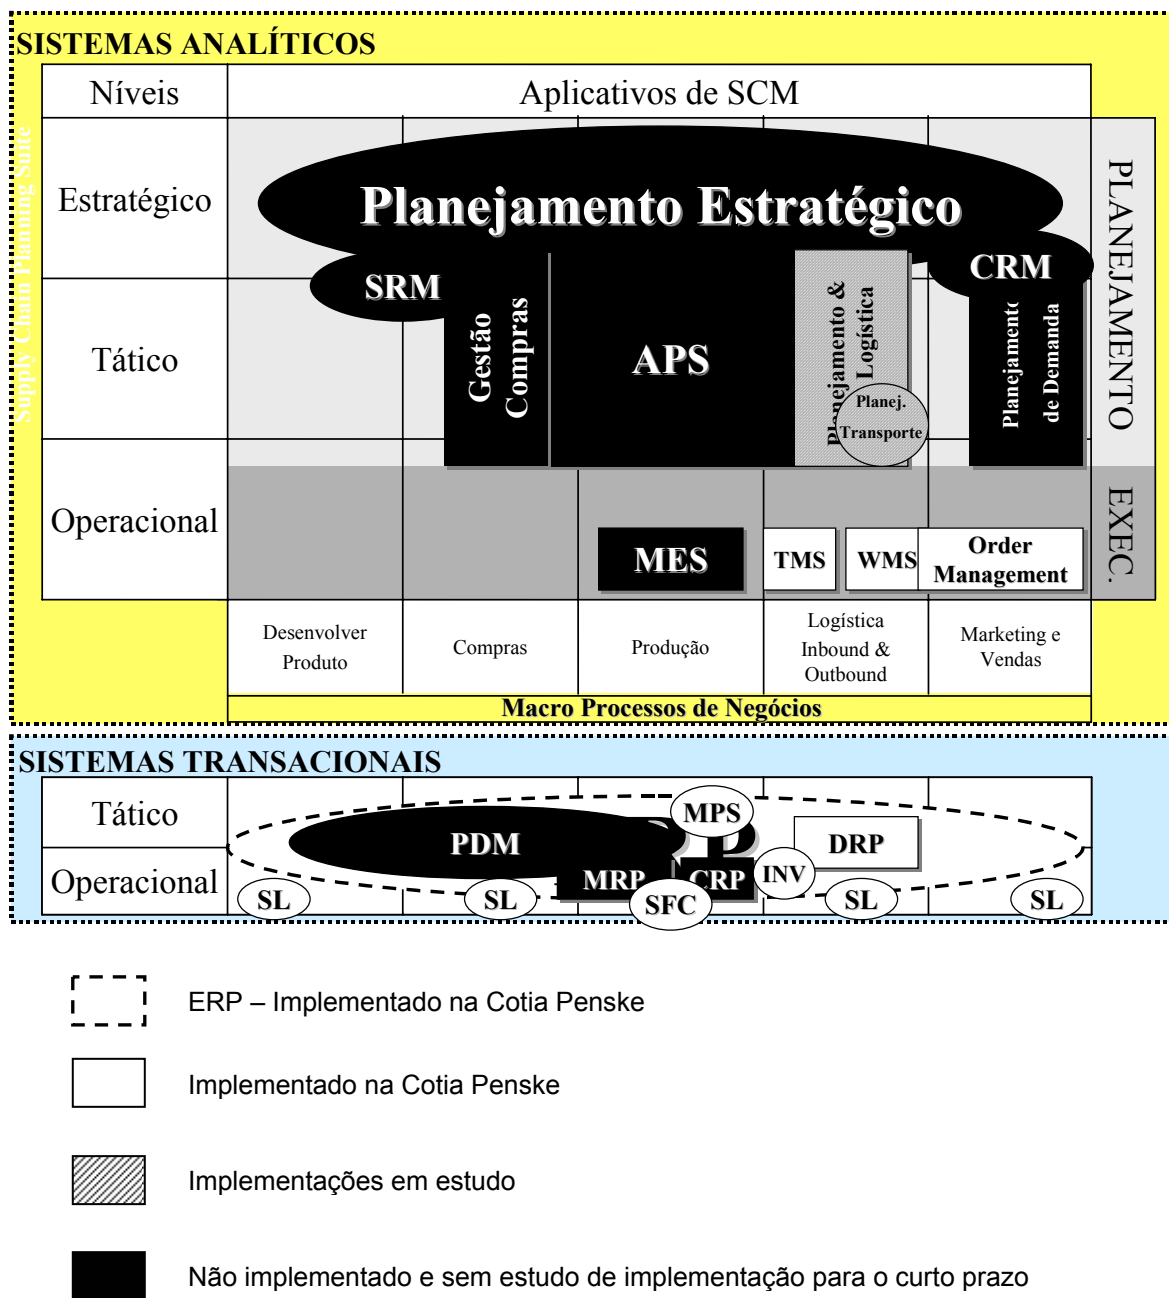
SISTEMAS ANALÍTICOS

Supply Chain Planning Suite

| Níveis | Aplicativos de SCM |
|---|---|
| Estratégico | |
| Tático | |
| Operacional | |

Planejamento Estratégico

SRM

Gestão Compras

APS

Planejamento & Logística

Planej. Transporte

CRM

Planejamento de Demanda

PLANEJAMENTO

EXEC.

MES

TMS

WMS

Order Management

| Desenvolver Produto | Compras | Produção | Logística Inbound & Outbound | Marketing e Vendas |
|---|---|---|---|---|

Macro Processos de Negócios

SISTEMAS TRANSACIONAIS

Tático

Operacional

PDM

MPS

DRP

MRP

CRP

INV

SFC

SL

SL

SL

SL

ERP – Implementado na Cotia Penske

Implementado na Cotia Penske

Implementações em estudo

Não implementado e sem estudo de implementação para o curto prazo